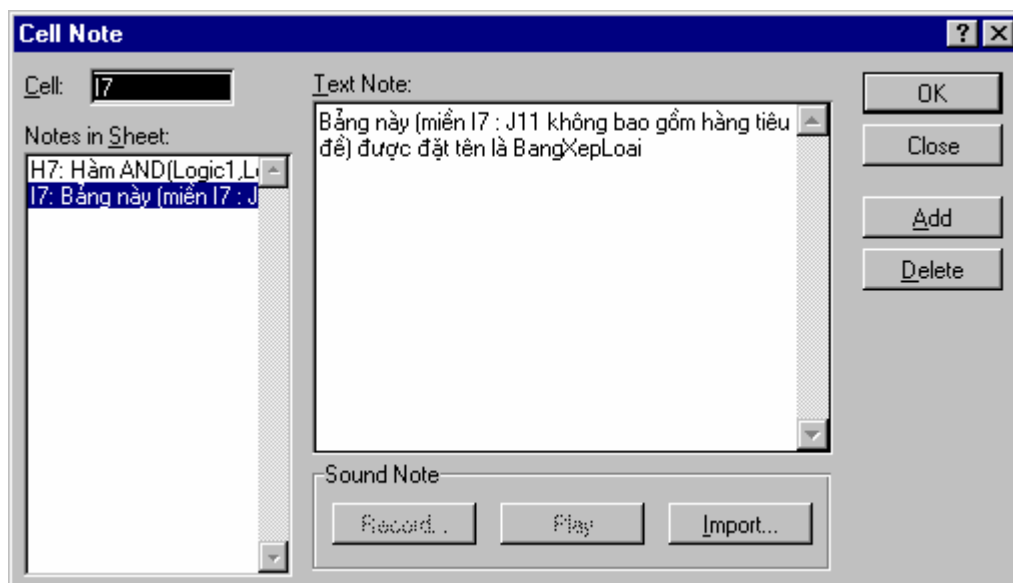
Cell Note

? ×

Cell: I7

Notes in Sheet:

H7: Hàm AND(Logic1,L
I7: Bảng này (miền I7 : J

Text Note:

Bảng này (miền I7 : J11 không bao gồm hàng tiêu đề) được đặt tên là BangXepLoai

OK

Close

Add

Delete

Sound Note

Record...

Play

Import...